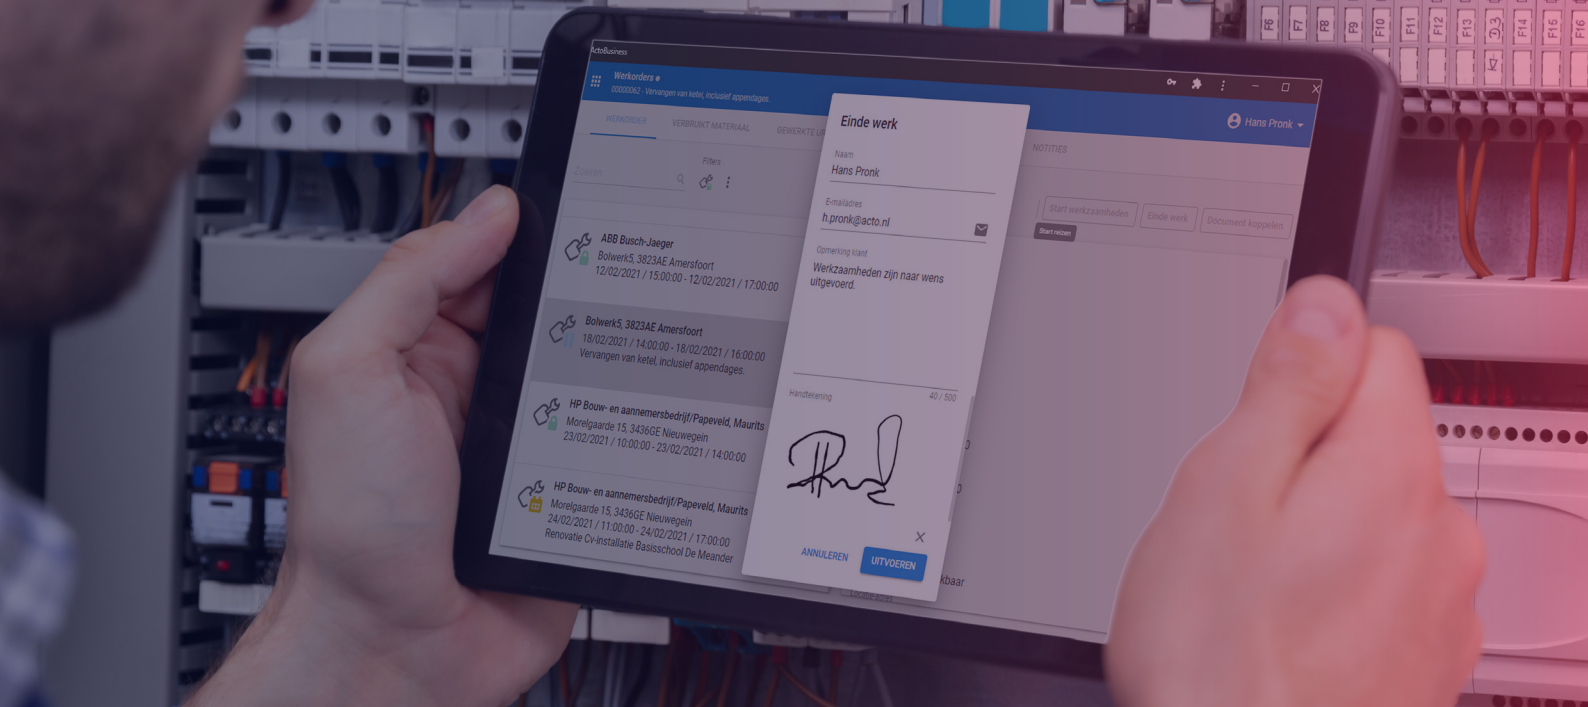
F6 F7 F8 F9 F10 F11 F12 F13 F14 F15 F16

ActoBusiness

Werkorders
00000062 - Vervangen van ketel, inclusief appendages.

Hans Pronk

WERKORDER VERBRUIKT MATERIAAL GEWERKTE U

NOTITIES

Zoeken

Filters

ABB Busch-Jaeger
Bolwerk5, 3823AE Amersfoort
12/02/2021 / 15:00:00 - 12/02/2021 / 17:00:00

Bolwerk5, 3823AE Amersfoort
18/02/2021 / 14:00:00 - 18/02/2021 / 16:00:00
Vervangen van ketel, inclusief appendages.

HP Bouw- en aannemersbedrijf/Papeveld, Maurits
Morelgaarde 15, 3436GE Nieuwegein
23/02/2021 / 10:00:00 - 23/02/2021 / 14:00:00

HP Bouw- en aannemersbedrijf/Papeveld, Maurits
Morelgaarde 15, 3436GE Nieuwegein
24/02/2021 / 11:00:00 - 24/02/2021 / 17:00:00
Renovatie Cv-installatie Basisschool De Meander

Start werkzaamheden Einde werk Document koppelen
Start reizen

Einde werk

Naam
Hans Pronk

E-mailadres
h.pronk@acto.nl

Opmerking klant
Werkzaamheden zijn naar wens uitgevoerd.

40 / 500

Handtekening

ANNULEREN UITVOEREN

kbaar